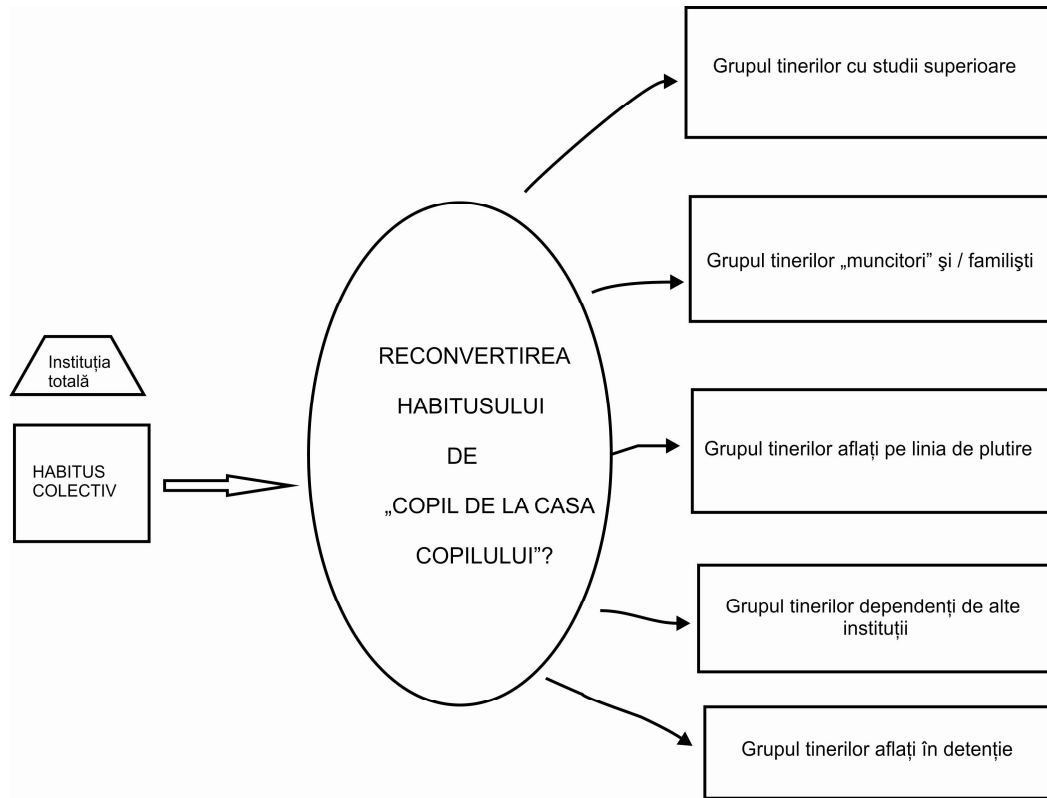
Instituția totală

HABITUS COLECTIV

RECONVERTIREA HABITUSULUI DE „COPIL DE LA CASA COPILULUI”?

Grupul tinerilor cu studii superioare

Grupul tinerilor „muncitori” şi / familişti

Grupul tinerilor aflați pe linia de plutire

Grupul tinerilor dependenți de alte instituții

Grupul tinerilor aflați în detenție